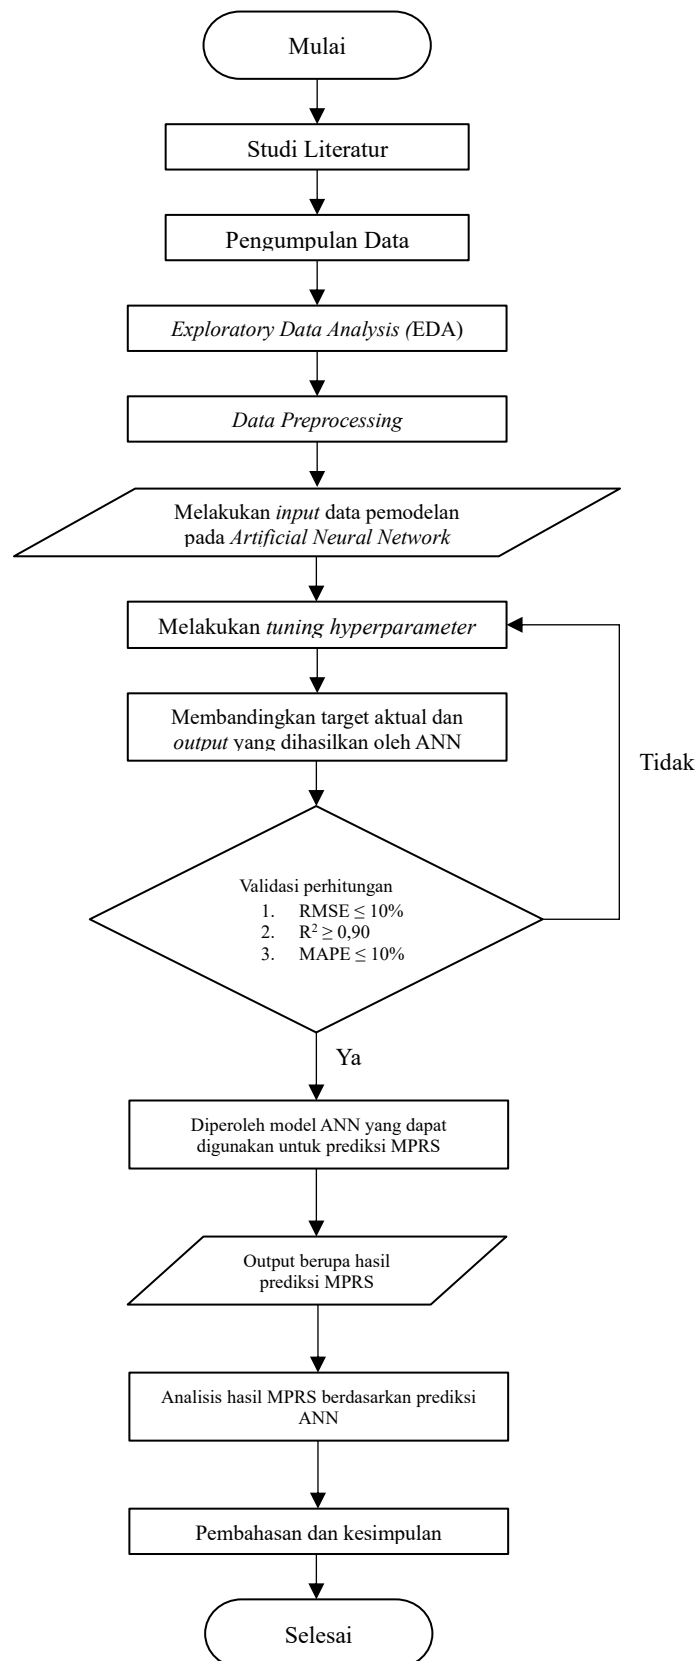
Mulai

Studi Literatur

Pengumpulan Data

Exploratory Data Analysis (EDA)

Data Preprocessing

Melakukan input data pemodelan pada Artificial Neural Network

Melakukan tuning hyperparameter

Membandingkan target aktual dan output yang dihasilkan oleh ANN

Tidak

Validasi perhitungan
1. RMSE $\leq$ 10%
2. $R^2 \geq 0,90$
3. MAPE $\leq$ 10%

Ya

Diperoleh model ANN yang dapat digunakan untuk prediksi MPRS

Output berupa hasil prediksi MPRS

Analisis hasil MPRS berdasarkan prediksi ANN

Pembahasan dan kesimpulan

Selesai